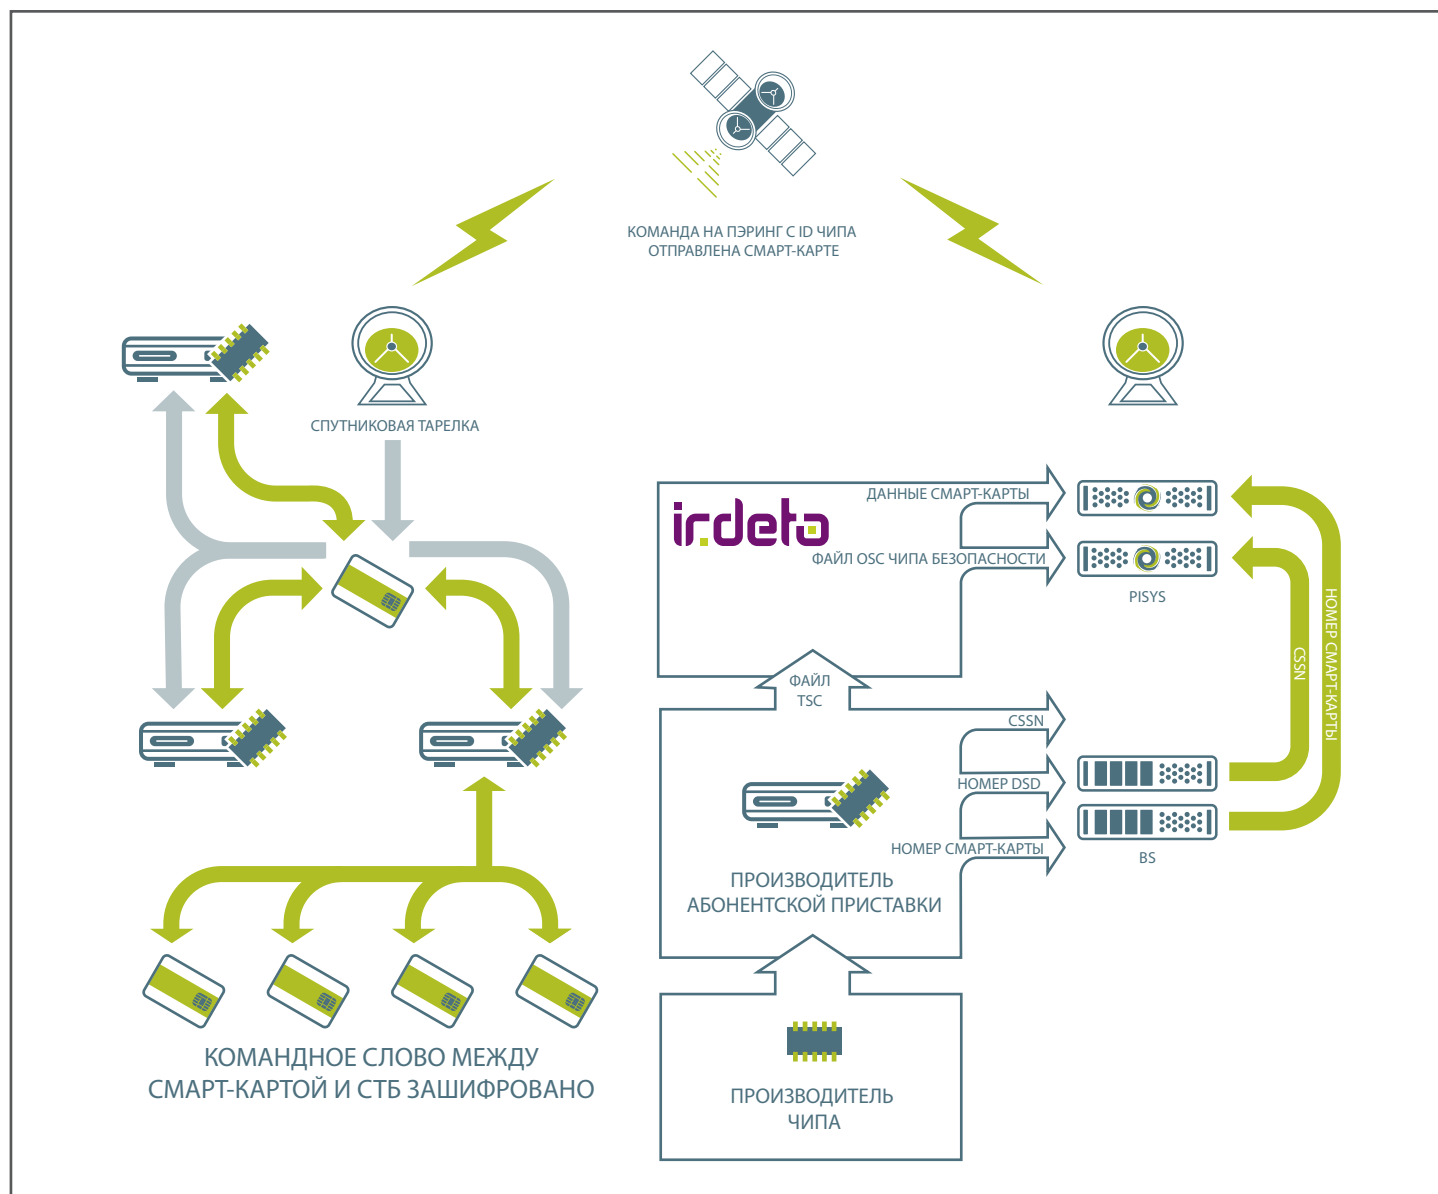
КОМАНДА НА ПЭРИНГ С ID ЧИПА ОТПРАВЛЕНА СМАРТ-КАРТЕ

СПУТНИКОВАЯ ТАРЕЛКА

irdeto

ДАННЫЕ СМАРТ-КАРТЫ

ФАЙЛ OSC ЧИПА БЕЗОПАСНОСТИ

PISYS

НОМЕР СМАРТ-КАРТЫ

CSSN

ФАЙЛ TSC

CSSN

НОМЕР DSD

НОМЕР СМАРТ-КАРТЫ

BS

ПРОИЗВОДИТЕЛЬ АБОНЕНТСКОЙ ПРИСТАВКИ

КОМАНДНОЕ СЛОВО МЕЖДУ СМАРТ-КАРТОЙ И СТБ ЗАШИФРОВАНО

ПРОИЗВОДИТЕЛЬ ЧИПА